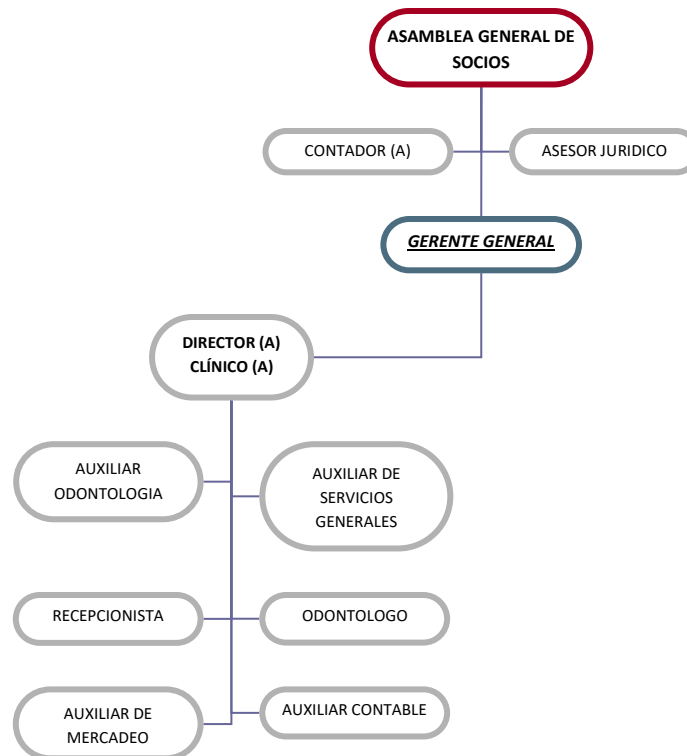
ASAMBLEA GENERAL DE SOCIOS

CONTADOR (A)

ASESOR JURIDICO

GERENTE GENERAL

DIRECTOR (A) CLÍNICO (A)

AUXILIAR ODONTOLOGIA

AUXILIAR DE SERVICIOS GENERALES

RECEPCIONISTA

ODONTOLOGO

AUXILIAR DE MERCADEO

AUXILIAR CONTABLE